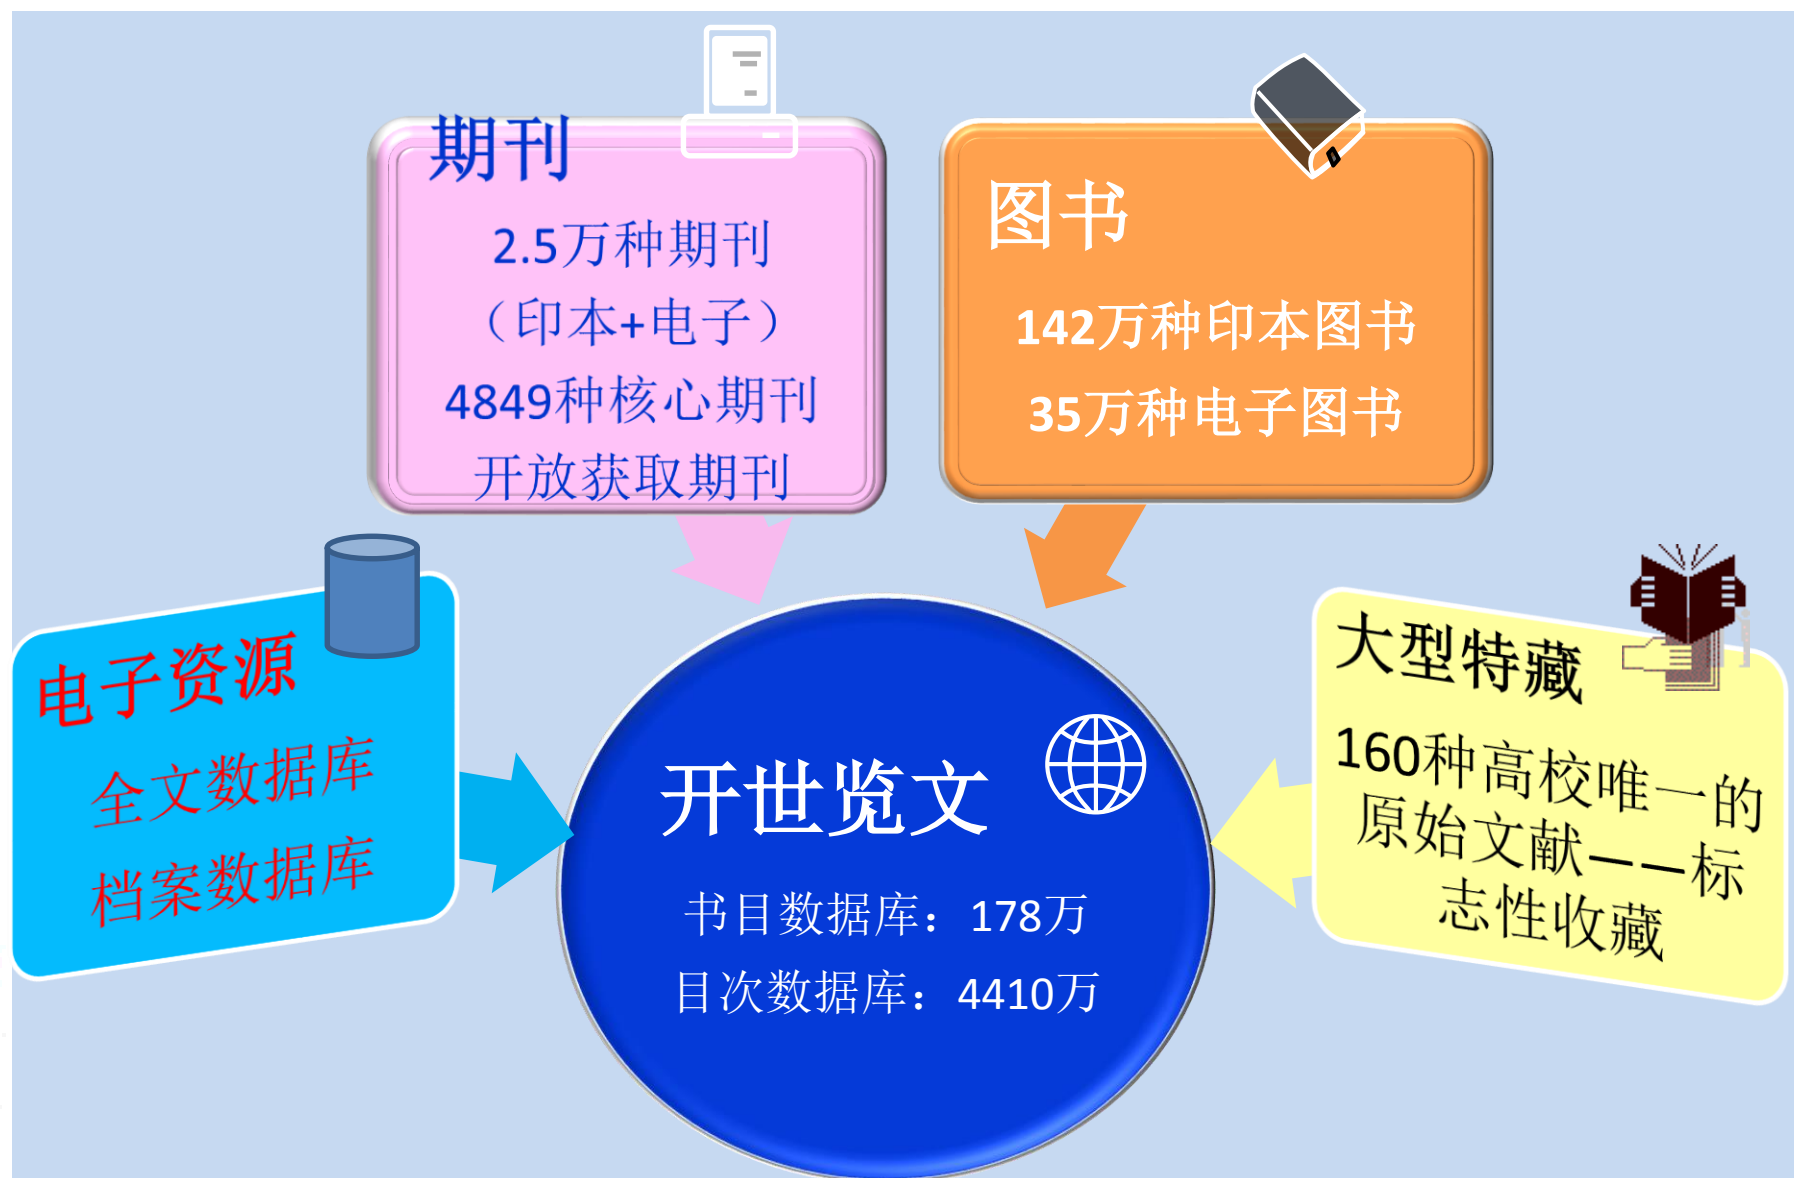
期刊

2.5万种期刊
（印本+电子）
4849种核心期刊
开放获取期刊

图书

142万种印本图书
35万种电子图书

电子资源

全文数据库
档案数据库

开世览文

书目数据库：178万
目次数据库：4410万

大型特藏

160种高校唯一的原始文献——标志性收藏